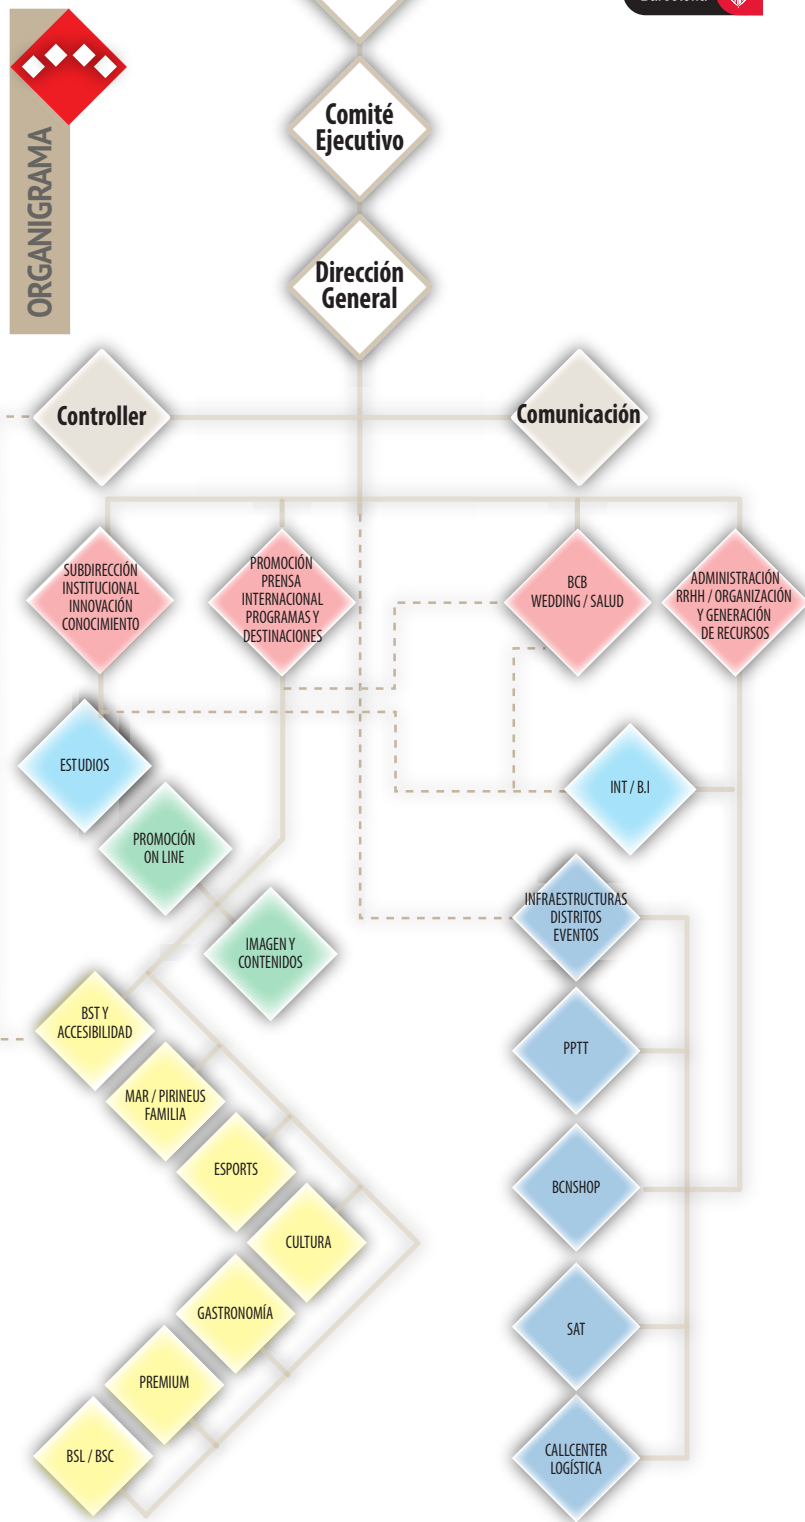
ORGANIGRAMA

Barcelona

Comité Ejecutivo

Dirección General

Controller

Comunicación

SUBDIRECCIÓN INSTITUCIONAL INNOVACIÓN CONOCIMIENTO

PROMOCIÓN PRENSA INTERNACIONAL PROGRAMAS Y DESTINACIONES

BCB WEDDING / SALUD

ADMINISTRACIÓN RRHH / ORGANIZACIÓN Y GENERACIÓN DE RECURSOS

ESTUDIOS

PROMOCIÓN ON LINE

INT / B.I

IMAGEN Y CONTENIDOS

INFRAESTRUCTURAS DISTRITOS EVENTOS

BST Y ACCESIBILIDAD

MAR / PIRINEUS FAMILIA

PPTT

ESPORTS

BCNSHOP

CULTURA

GASTRONOMÍA

SAT

PREMIUM

BSL / BSC

CALLCENTER LOGÍSTICA